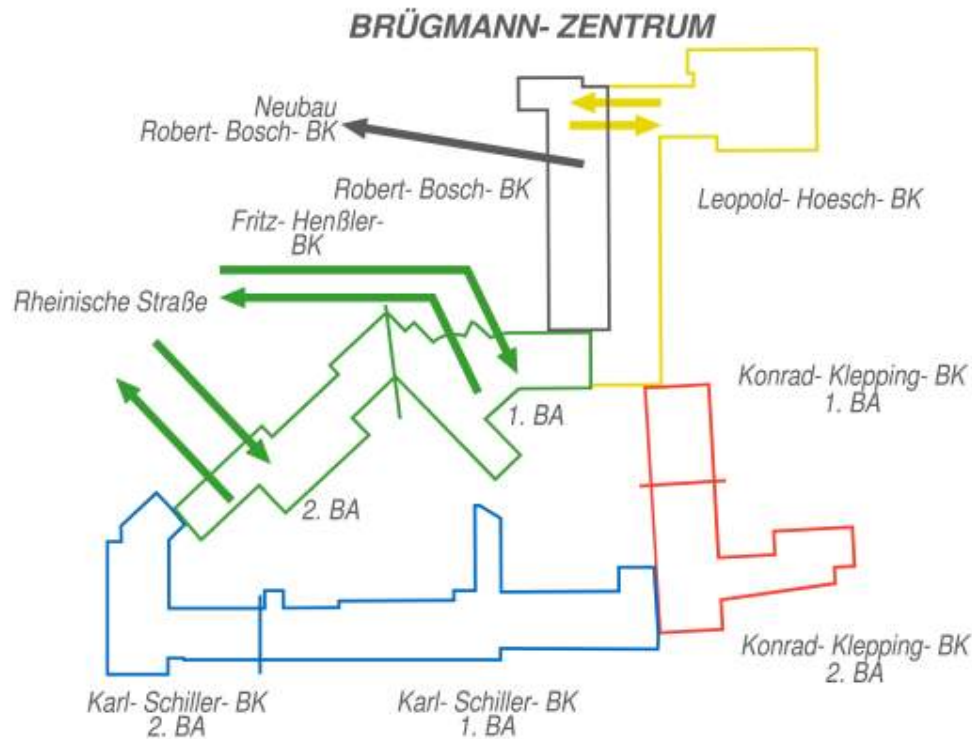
BRÜGMANN- ZENTRUM

Neubau
Robert- Bosch- BK

Robert- Bosch- BK

Leopold- Hoesch- BK

Fritz- Henßler-
BK

Rheinische Straße

Konrad- Klepping- BK
1. BA

1. BA

2. BA

Konrad- Klepping- BK
2. BA

Karl- Schiller- BK
2. BA

Karl- Schiller- BK
1. BA